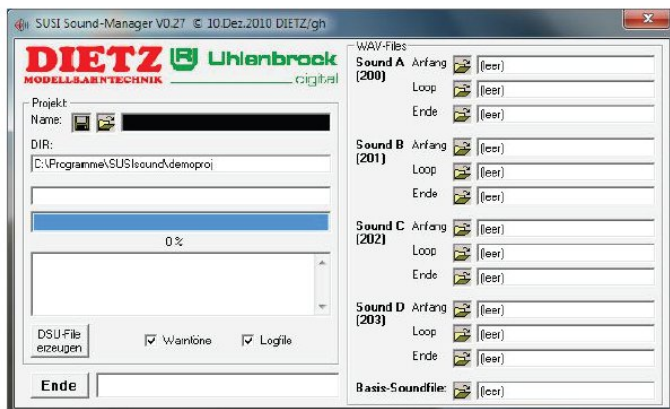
SUSI Sound-Manager V0.27 © 10.Dez.2010 DIETZ/gh

DIETZ
MODELLBAHNTECHNIK

Uhlenbrock
digital

Projekt
Name:

DIR:
C:\Programme\SUSIsound\demoproj

0 %

DSU-File erzeugen
Warntöne
Logfile

Ende

WAV-Files
Sound A (200)
Anfang (leer)
Loop (leer)
Ende (leer)

Sound B (201)
Anfang (leer)
Loop (leer)
Ende (leer)

Sound C (202)
Anfang (leer)
Loop (leer)
Ende (leer)

Sound D (203)
Anfang (leer)
Loop (leer)
Ende (leer)

Basis-Soundfile: (leer)